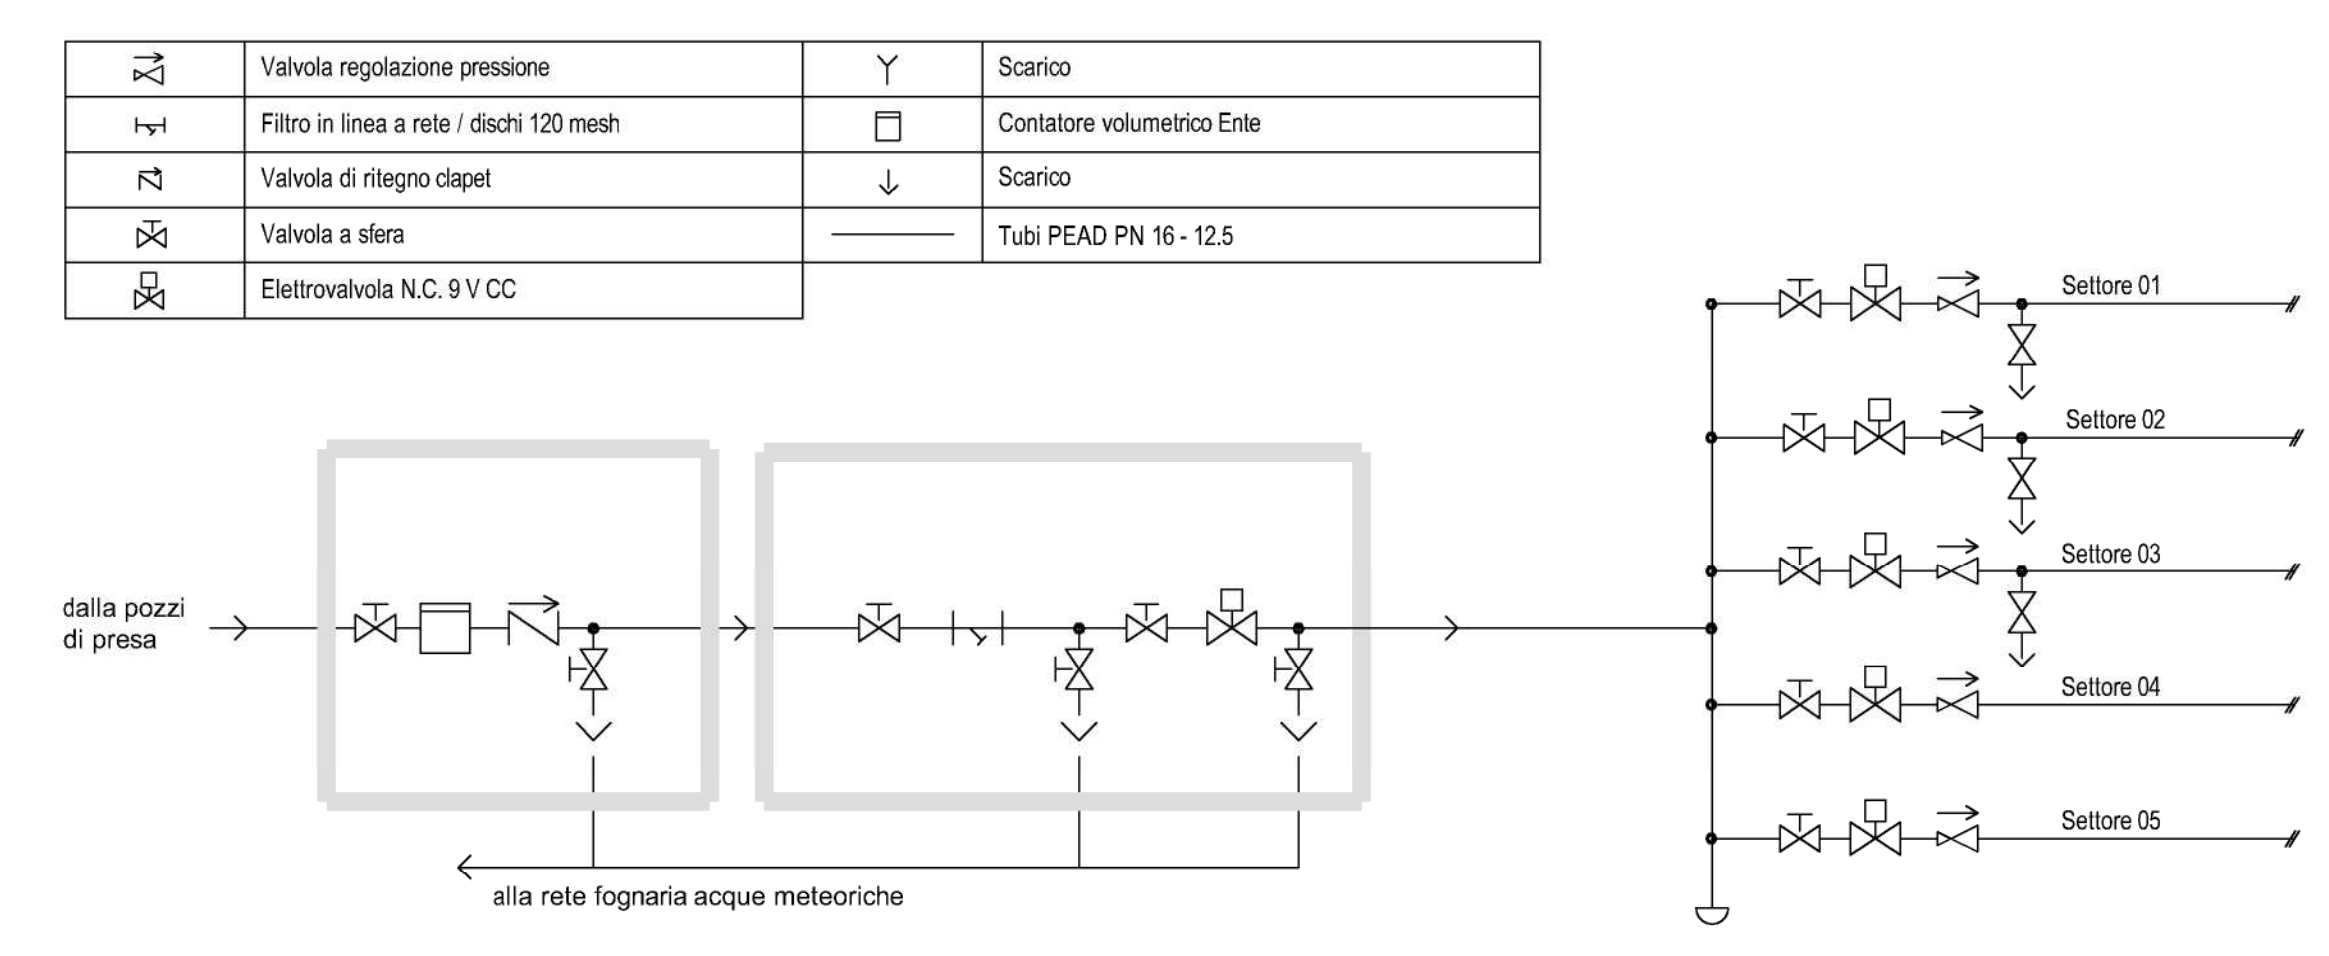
|  | Valvola regolazione pressione |  | Scarico |
|---|---|---|---|
|  | Filtro in linea a rete / dischi 120 mesh |  | Contatore volumetrico Ente |
|  | Valvola di ritegno clapet |  | Scarico |
|  | Valvola a sfera |  | Tubi PEAD PN 16 - 12.5 |
|  | Elettrovalvola N.C. 9 V CC | | |

Settore 01
Settore 02
Settore 03
Settore 04
Settore 05

dalla pozzi di presa

alla rete fognaria acque meteoriche